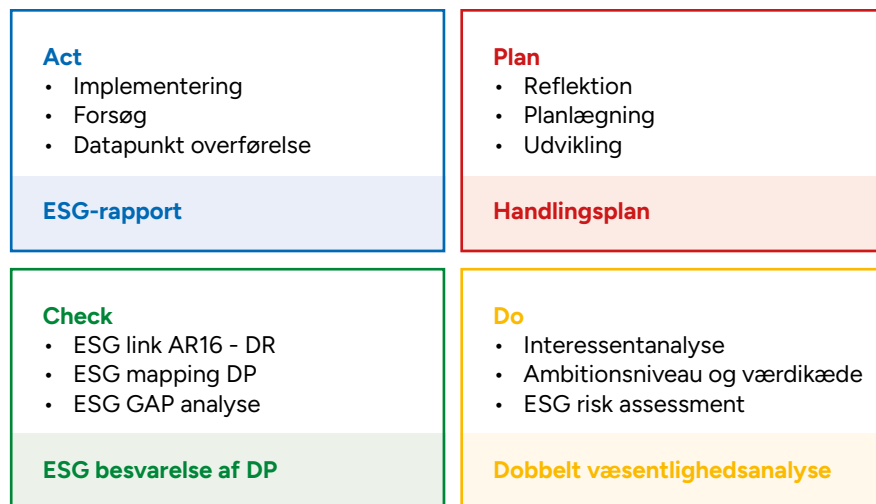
Act
- Implementering
- Forsøg
- Datapunkt overførelse

ESG-rapport

Plan
- Reflektion
- Planlægning
- Udvikling

Handlingsplan

Check
- ESG link AR16 - DR
- ESG mapping DP
- ESG GAP analyse

ESG besvarelse af DP

Do
- Interessentanalyse
- Ambitionsniveau og værdikæde
- ESG risk assessment

Dobbelt væsentlighedsanalyse